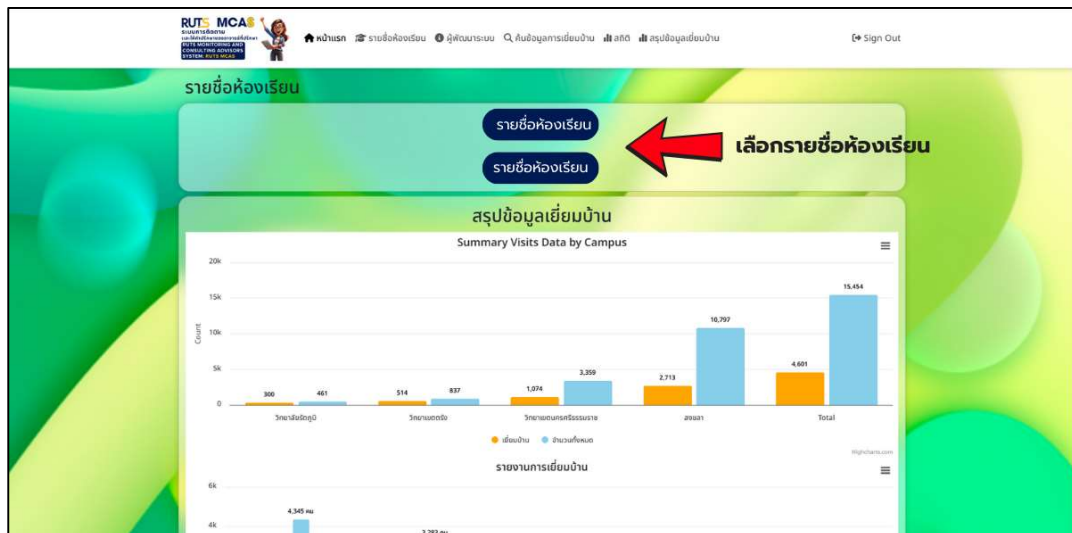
RUTS MCAS
RUTS MONITORING AND CONSULTING ADVISORS SYSTEM: RUTS MCAS

หน้าแรก รายชื่อห้องเรียน ผู้พัฒนาระบบ ค้นข้อมูลการเยี่ยมบ้าน สถิติ สรุปข้อมูลเยี่ยมบ้าน

Sign Out

รายชื่อห้องเรียน

รายชื่อห้องเรียน

รายชื่อห้องเรียน

เลือกรายชื่อห้องเรียน

สรุปข้อมูลเยี่ยมบ้าน

Summary Visits Data by Campus

| | เยี่ยมบ้าน | จำนวนทั้งหมด |
|---|---|---|
| วิทยาลัยรัตภูมิ | 300 | 461 |
| วิทยาเขตตรัง | 514 | 837 |
| วิทยาเขตนครศรีธรรมราช | 1,074 | 3,359 |
| สงขลา | 2,713 | 10,797 |
| Total | 4,601 | 15,454 |

20k
15k
10k
5k
0
Count

Highcharts.com

รายงานการเยี่ยมบ้าน

6k
4k
4,345 คน
3,283 คน